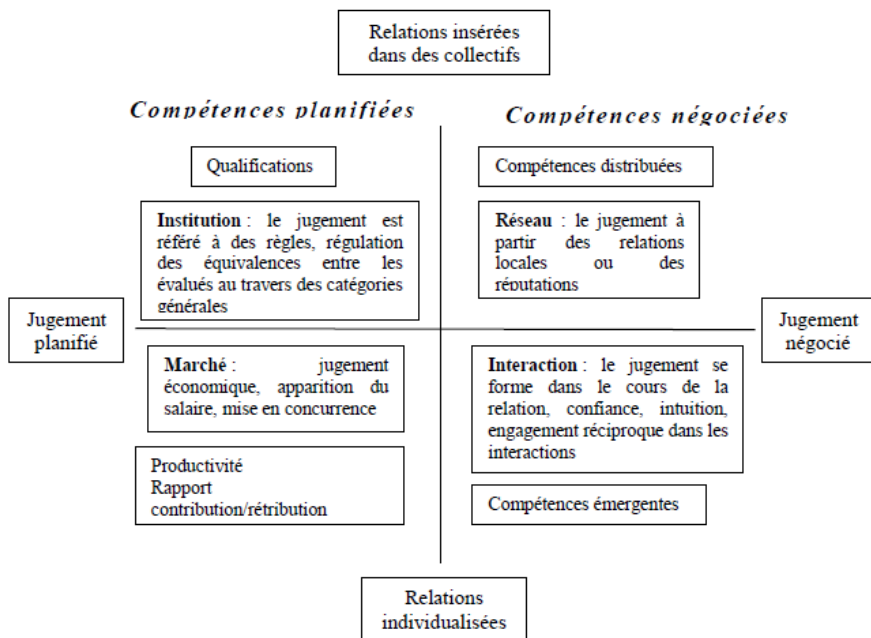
Relations insérées dans des collectifs

Compétences planifiées

Compétences négociées

Qualifications

Institution : le jugement est référé à des règles, régulation des équivalences entre les évalués au travers des catégories générales

Compétences distribuées

Réseau : le jugement à partir des relations locales ou des réputations

Jugement planifié

Jugement négocié

Marché : jugement économique, apparition du salaire, mise en concurrence

Productivité
Rapport contribution/rétribution

Interaction : le jugement se forme dans le cours de la relation, confiance, intuition, engagement réciproque dans les interactions

Compétences émergentes

Relations individualisées